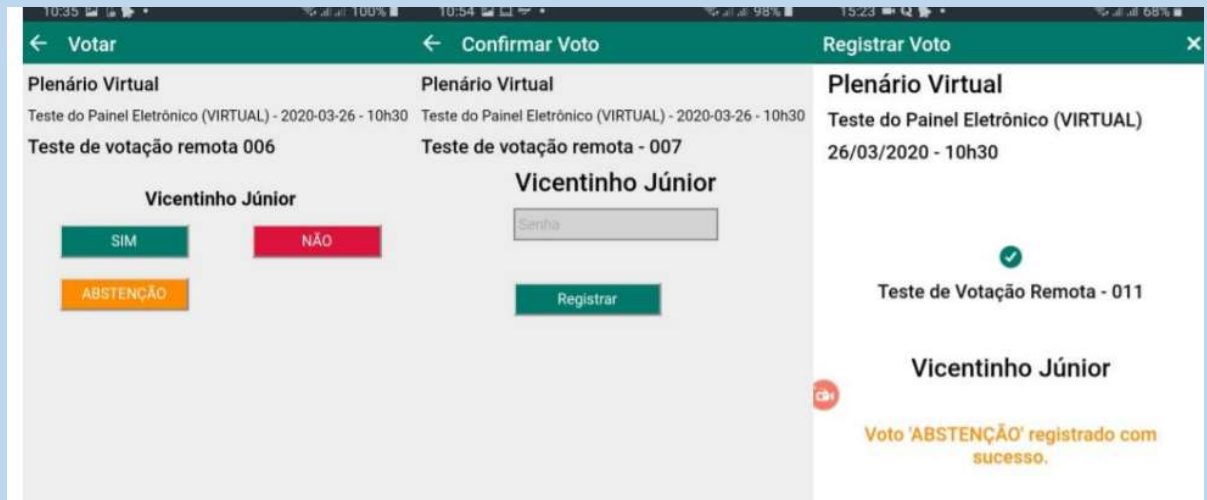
10:35 100%

← Votar

Plenário Virtual

Teste do Painel Eletrônico (VIRTUAL) - 2020-03-26 - 10h30

Teste de votação remota 006

Vicentinho Júnior

SIM

NÃO

ABSTENÇÃO

10:54 98%

← Confirmar Voto

Plenário Virtual

Teste do Painel Eletrônico (VIRTUAL) - 2020-03-26 - 10h30

Teste de votação remota - 007

Vicentinho Júnior

Senha

Registrar

15:23 68%

Registrar Voto ×

Plenário Virtual

Teste do Painel Eletrônico (VIRTUAL)

26/03/2020 - 10h30

Teste de Votação Remota - 011

Vicentinho Júnior

Voto 'ABSTENÇÃO' registrado com sucesso.